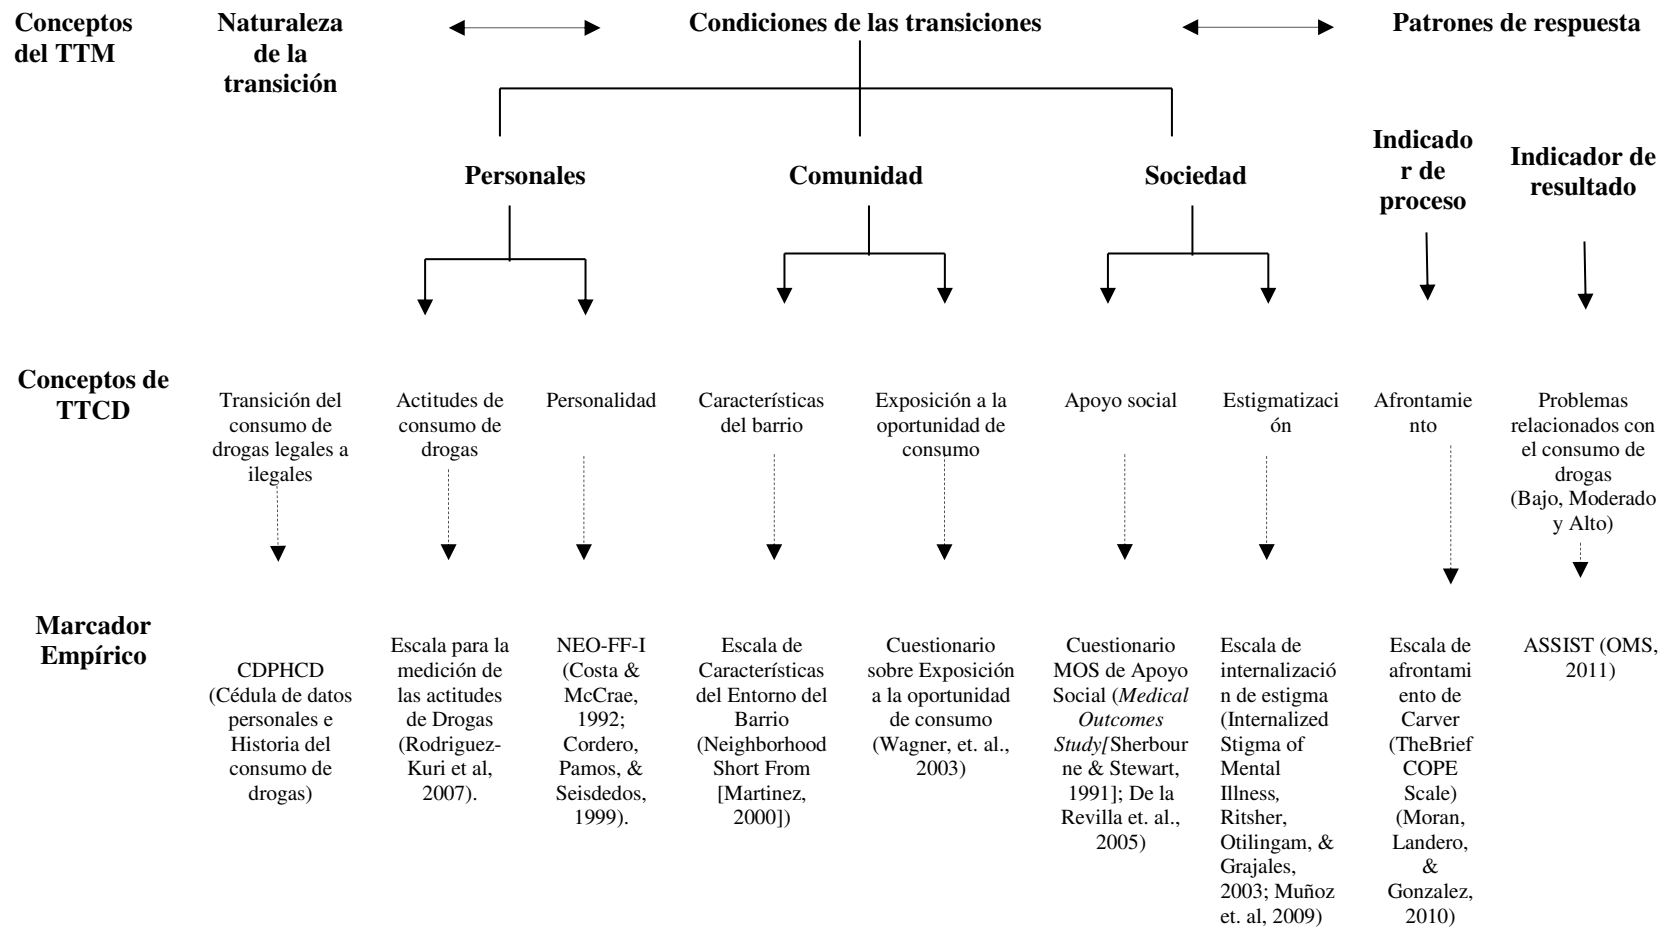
Conceptos del TTM

Naturaleza de la transición

Condiciones de las transiciones

Patrones de respuesta

Personales

Comunidad

Sociedad

Indicador de proceso

Indicador de resultado

Conceptos de TTCD

Transición del consumo de drogas legales a ilegales

Actitudes de consumo de drogas

Personalidad

Características del barrio

Exposición a la oportunidad de consumo

Apoyo social

Estigmatización

Afrontamiento

Problemas relacionados con el consumo de drogas (Bajo, Moderado y Alto)

Marcador Empírico

CDPHCD (Cédula de datos personales e Historia del consumo de drogas)

Escala para la medición de las actitudes de Drogas (Rodriguez-Kuri et al, 2007).

NEO-FF-I (Costa & McCrae, 1992; Cordero, Pamos, & Seisdedos, 1999).

Escala de Características del Entorno del Barrio (Neighborhood Short From [Martinez, 2000])

Cuestionario sobre Exposición a la oportunidad de consumo (Wagner, et. al., 2003)

Cuestionario MOS de Apoyo Social (*Medical Outcomes Study[*Sherbourne & Stewart, 1991]; De la Revilla et. al., 2005)

Escala de internalización de estigma (Internalized Stigma of Mental Illness, Ritsher, Otilingam, & Grajales, 2003; Muñoz et. al, 2009)

Escala de afrontamiento de Carver (TheBrief COPE Scale) (Moran, Landero, & Gonzalez, 2010)

ASSIST (OMS, 2011)